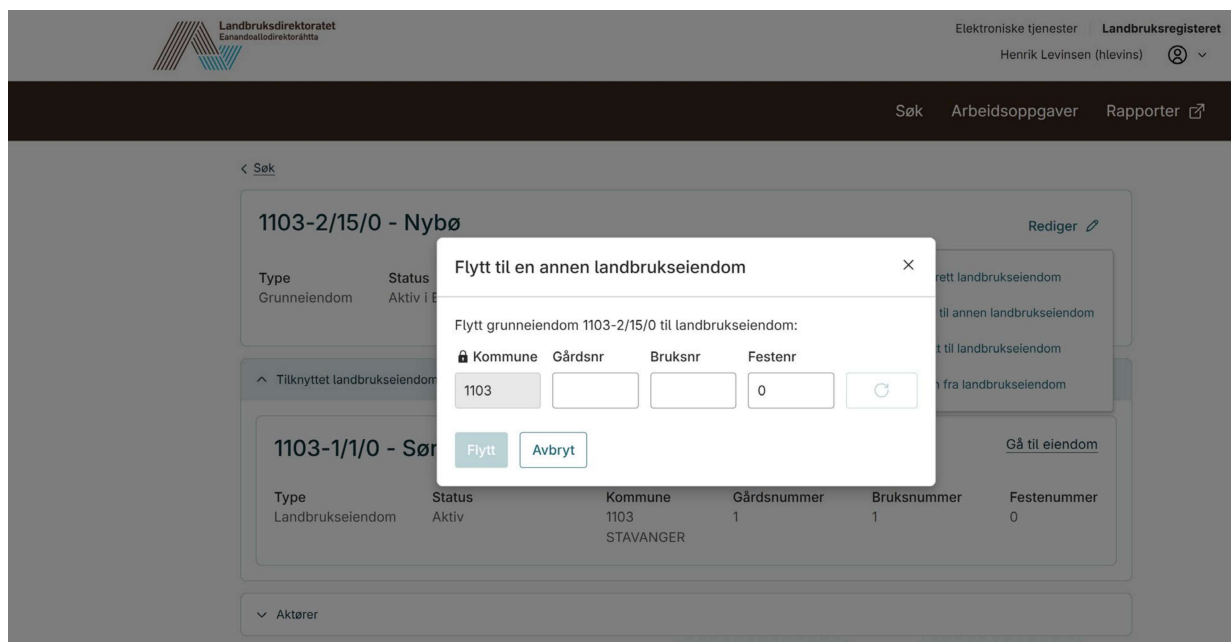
Landbruksdirektoratet
Eanandoallodirektoráhtta

Elektroniske tjenester Landbruksregisteret
Henrik Levinsen (hlevins)

Søk Arbeidsoppgaver Rapporter

< Søk

1103-2/15/0 - Nybø

Rediger

Type
Grunneiendom

Status
Aktiv i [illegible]

rett landbrukseiendom
til annen landbrukseiendom
t til landbrukseiendom
fra landbrukseiendom

Flytt til en annen landbrukseiendom

Flytt grunneiendom 1103-2/15/0 til landbrukseiendom:

| Kommune | Gårdsnr | Bruksnr | Festenr |
|---|---|---|---|
| 1103 | | | 0 |

Flytt Avbryt

Tilknyttet landbrukseiendom

1103-1/1/0 - Sør

Gå til eiendom

| Type | Status | Kommune | Gårdsnummer | Bruksnummer | Festenummer |
|---|---|---|---|---|---|
| Landbrukseiendom | Aktiv | 1103 STAVANGER | 1 | 1 | 0 |

Aktører